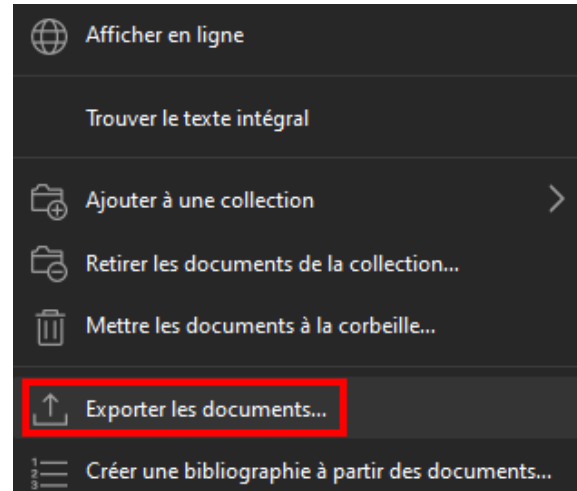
Afficher en ligne

Trouver le texte intégral

Ajouter à une collection

Retirer les documents de la collection...

Mettre les documents à la corbeille...

Exporter les documents...

Créer une bibliographie à partir des documents...